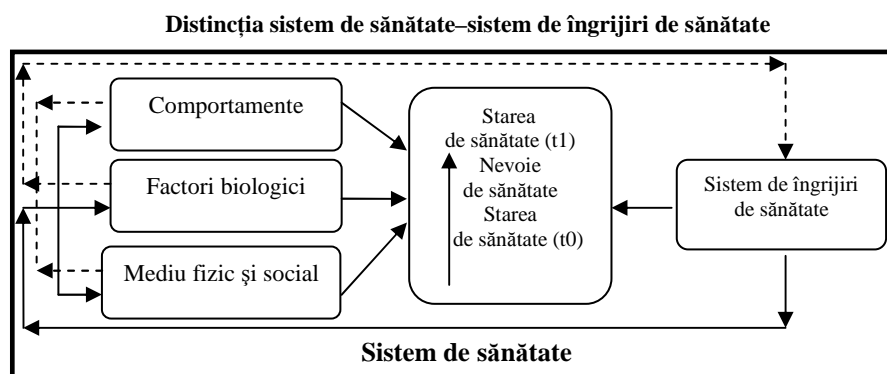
Distincția sistem de sănătate–sistem de îngrijiri de sănătate

Comportamente

Factori biologici

Mediu fizic şi social

Starea
de sănătate (t1)
Nevoie
de sănătate
Starea
de sănătate (t0)

Sistem de îngrijiri
de sănătate

Sistem de sănătate